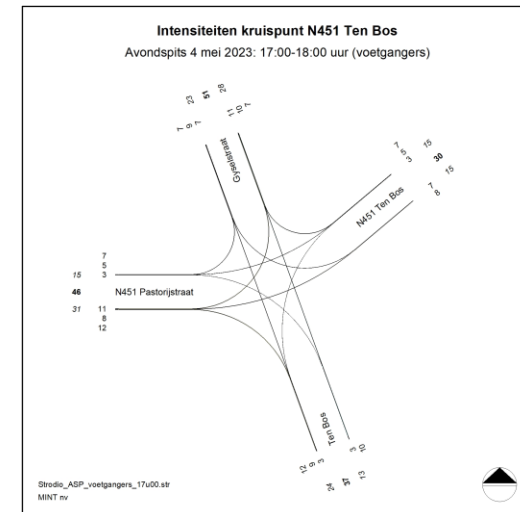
Intensiteiten kruispunt N451 Ten Bos

Avondspits 4 mei 2023: 17:00-18:00 uur (voetgangers)

23 51 28

7 9 7

11 10 7

Gyselstraat

7 3 5

15 30 15

7 8

N451 Ten Bos

7
5
15 3

46 N451 Pastorijstraat

31 11
8
12

Ten Bos

12 9 3

3 10

24 37 13

Strodio_ASP_voetgangers_17u00.str
MINT nv